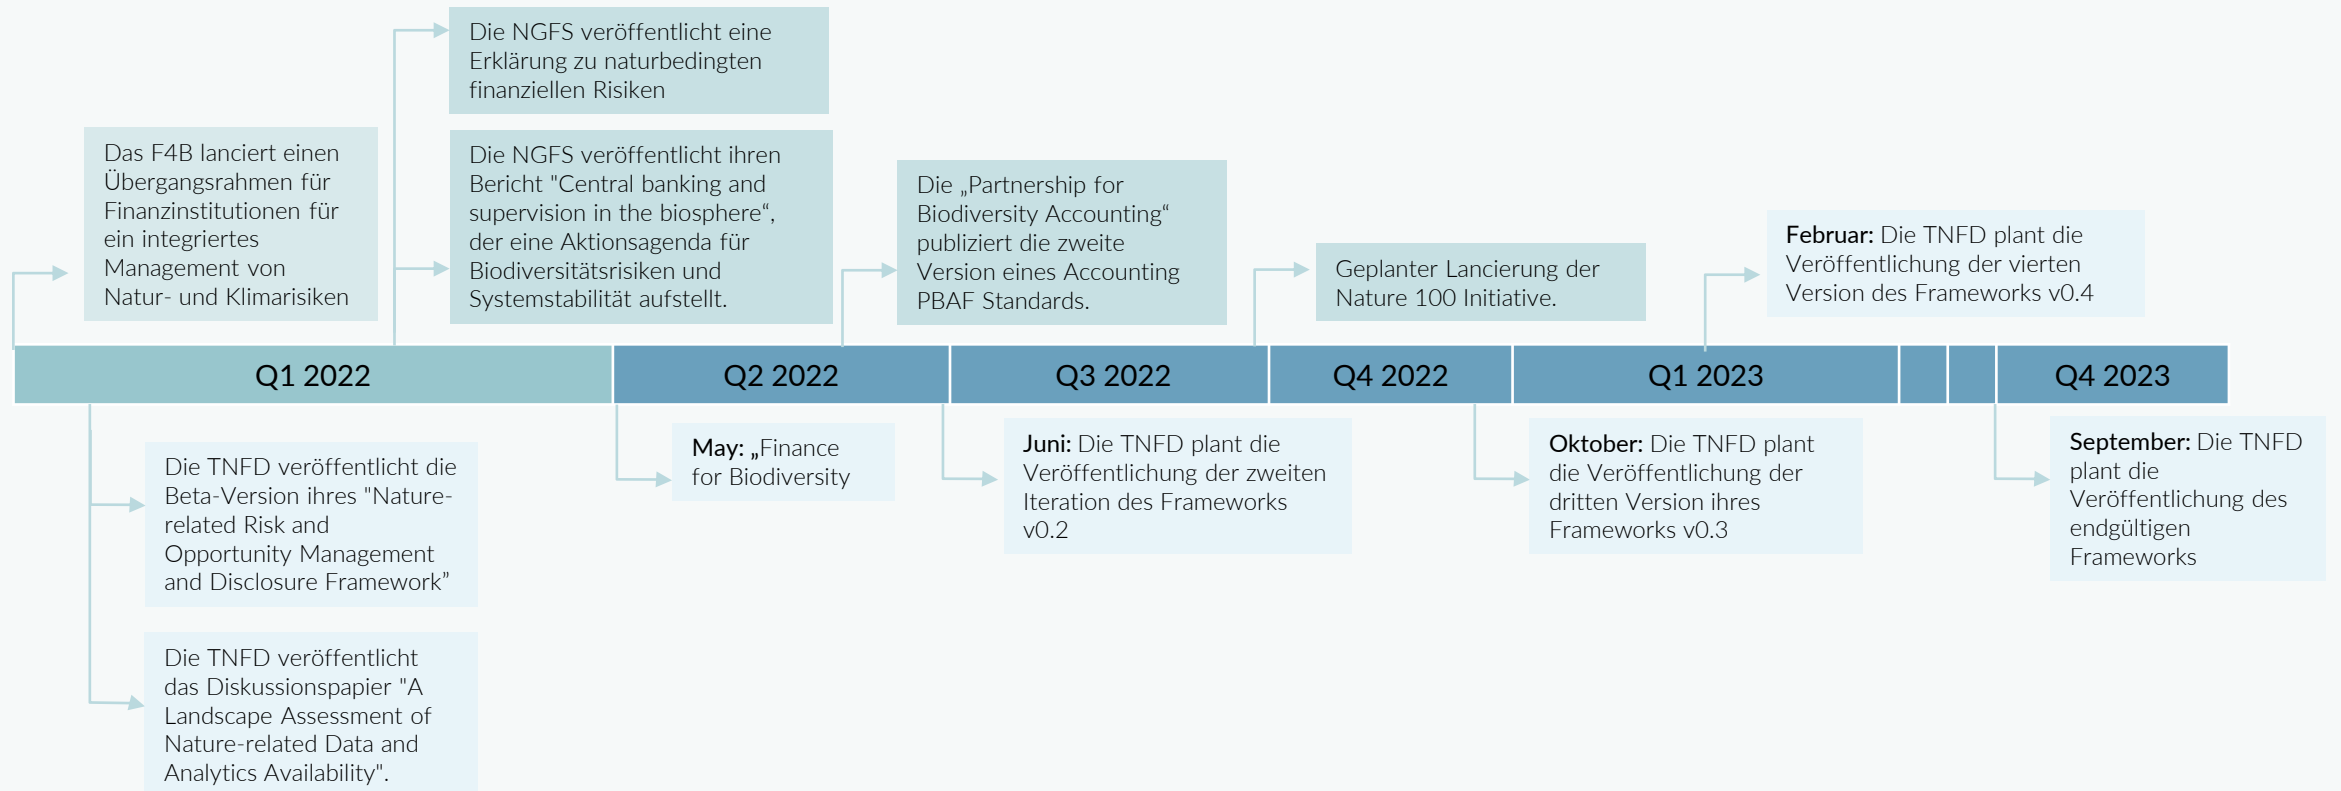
Die NGFS veröffentlicht eine Erklärung zu naturbedingten finanziellen Risiken

Das F4B lanciert einen Übergangsrahmen für Finanzinstitutionen für ein integriertes Management von Natur- und Klimarisiken

Die NGFS veröffentlicht ihren Bericht "Central banking and supervision in the biosphere“, der eine Aktionsagenda für Biodiversitätsrisiken und Systemstabilität aufstellt.

Die „Partnership for Biodiversity Accounting“ publiziert die zweite Version eines Accounting PBAF Standards.

Geplanter Lancierung der Nature 100 Initiative.

**Februar:** Die TNFD plant die Veröffentlichung der vierten Version des Frameworks v0.4

| Q1 2022 | Q2 2022 | Q3 2022 | Q4 2022 | Q1 2023 | | | Q4 2023 |
|---|---|---|---|---|---|---|---|

Die TNFD veröffentlicht die Beta-Version ihres "Nature-related Risk and Opportunity Management and Disclosure Framework”

**May:** „Finance for Biodiversity

**Juni:** Die TNFD plant die Veröffentlichung der zweiten Iteration des Frameworks v0.2

**Oktober:** Die TNFD plant die Veröffentlichung der dritten Version ihres Frameworks v0.3

**September:** Die TNFD plant die Veröffentlichung des endgültigen Frameworks

Die TNFD veröffentlicht das Diskussionspapier "A Landscape Assessment of Nature-related Data and Analytics Availability".